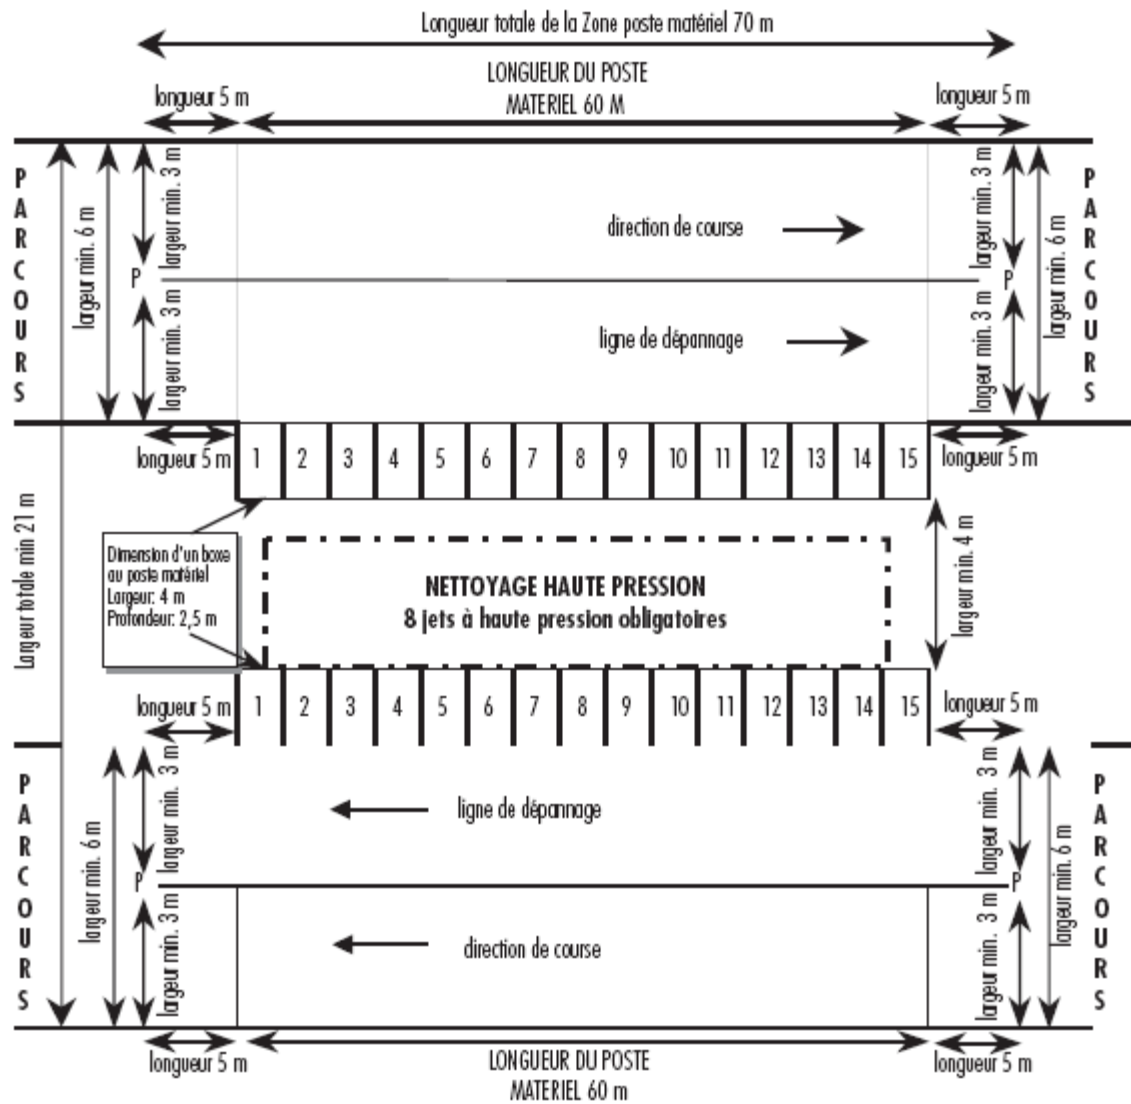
Longueur totale de la Zone poste matériel 70 m

longueur 5 m

LONGUEUR DU POSTE MATERIEL 60 M

longueur 5 m

PARCOURS

largeur min. 6 m

largeur min. 3 m

P

largeur min. 3 m

direction de course

ligne de dépannage

largeur min. 3 m

P

largeur min. 3 m

largeur min. 6 m

PARCOURS

longueur 5 m

| 1 | 2 | 3 | 4 | 5 | 6 | 7 | 8 | 9 | 10 | 11 | 12 | 13 | 14 | 15 |
|---|---|---|---|---|---|---|---|---|---|---|---|---|---|---|

longueur 5 m

Largeur totale min 21 m

Dimension d'un boxe au poste matériel
Largeur: 4 m
Profondeur: 2,5 m

NETTOYAGE HAUTE PRESSION
8 jets à haute pression obligatoires

largeur min. 4 m

longueur 5 m

| 1 | 2 | 3 | 4 | 5 | 6 | 7 | 8 | 9 | 10 | 11 | 12 | 13 | 14 | 15 |
|---|---|---|---|---|---|---|---|---|---|---|---|---|---|---|

longueur 5 m

PARCOURS

largeur min. 6 m

largeur min. 3 m

P

largeur min. 3 m

ligne de dépannage

direction de course

largeur min. 3 m

P

largeur min. 3 m

largeur min. 6 m

PARCOURS

longueur 5 m

LONGUEUR DU POSTE MATERIEL 60 m

longueur 5 m